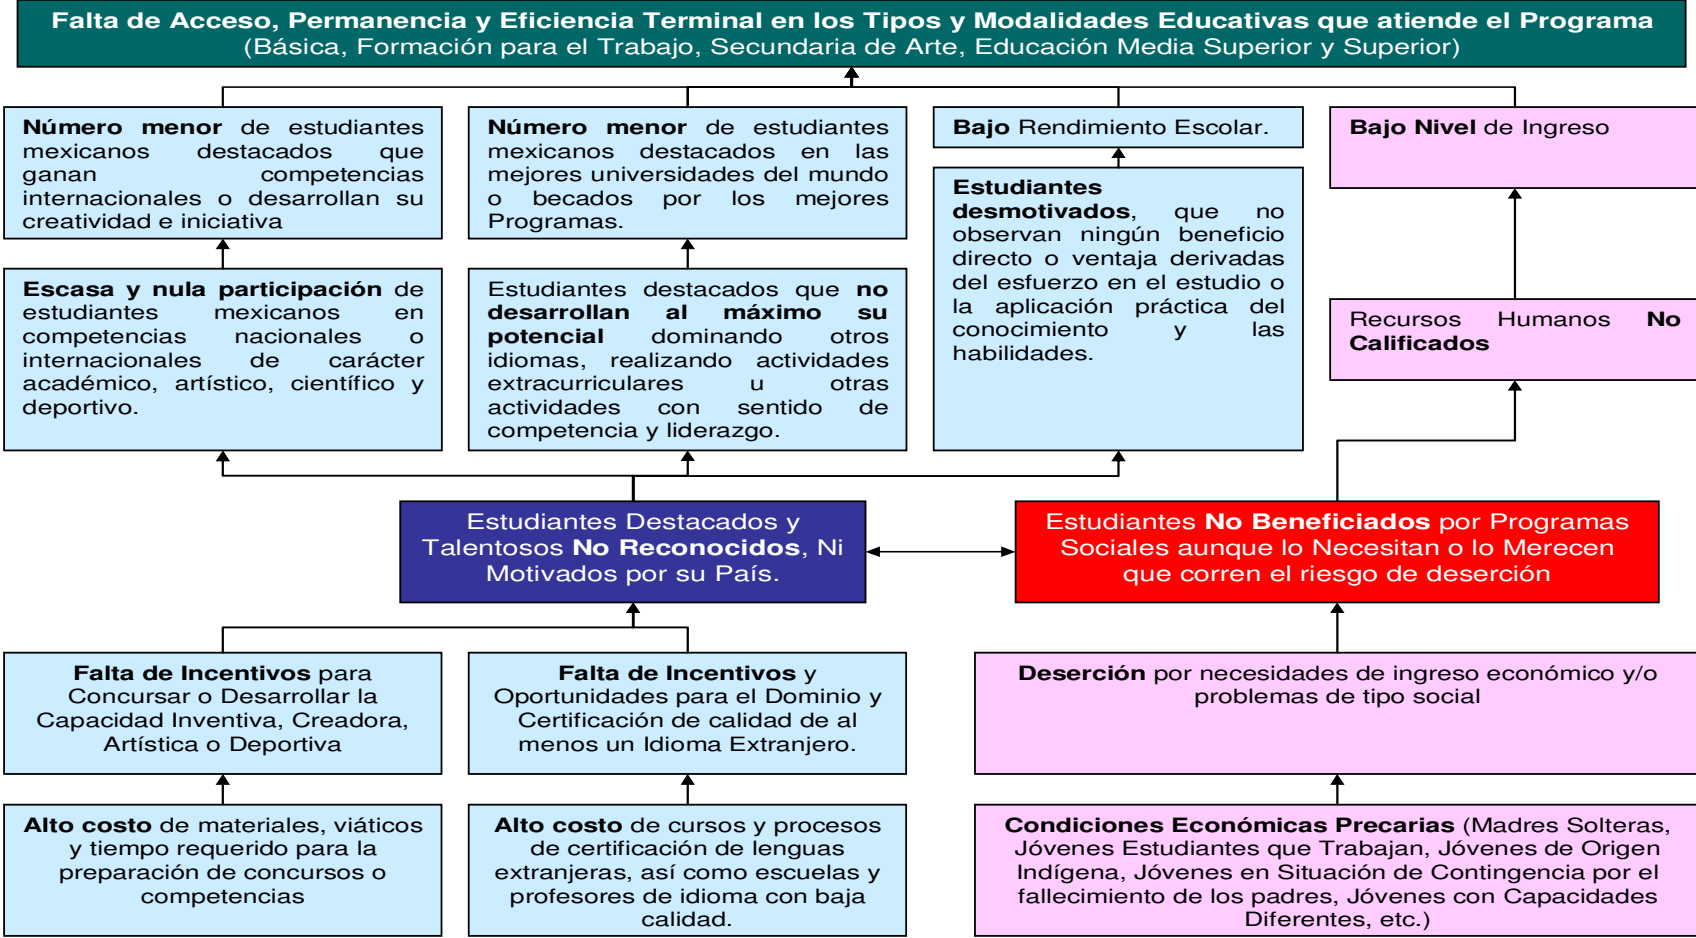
Falta de Acceso, Permanencia y Eficiencia Terminal en los Tipos y Modalidades Educativas que atiende el Programa
(Básica, Formación para el Trabajo, Secundaria de Arte, Educación Media Superior y Superior)

Número menor de estudiantes mexicanos destacados que ganan competencias internacionales o desarrollan su creatividad e iniciativa

Número menor de estudiantes mexicanos destacados en las mejores universidades del mundo o becados por los mejores Programas.

Bajo Rendimiento Escolar.

Bajo Nivel de Ingreso

Escasa y nula participación de estudiantes mexicanos en competencias nacionales o internacionales de carácter académico, artístico, científico y deportivo.

Estudiantes destacados que no desarrollan al máximo su potencial dominando otros idiomas, realizando actividades extracurriculares u otras actividades con sentido de competencia y liderazgo.

Estudiantes desmotivados, que no observan ningún beneficio directo o ventaja derivadas del esfuerzo en el estudio o la aplicación práctica del conocimiento y las habilidades.

Recursos Humanos No Calificados

Estudiantes Destacados y Talentosos No Reconocidos, Ni Motivados por su País.

Estudiantes No Beneficiados por Programas Sociales aunque lo Necesitan o lo Merecen que corren el riesgo de deserción

Falta de Incentivos para Concursar o Desarrollar la Capacidad Inventiva, Creadora, Artística o Deportiva

Falta de Incentivos y Oportunidades para el Dominio y Certificación de calidad de al menos un Idioma Extranjero.

Deserción por necesidades de ingreso económico y/o problemas de tipo social

Alto costo de materiales, viáticos y tiempo requerido para la preparación de concursos o competencias

Alto costo de cursos y procesos de certificación de lenguas extranjeras, así como escuelas y profesores de idioma con baja calidad.

Condiciones Económicas Precarias (Madres Solteras, Jóvenes Estudiantes que Trabajan, Jóvenes de Origen Indígena, Jóvenes en Situación de Contingencia por el fallecimiento de los padres, Jóvenes con Capacidades Diferentes, etc.)